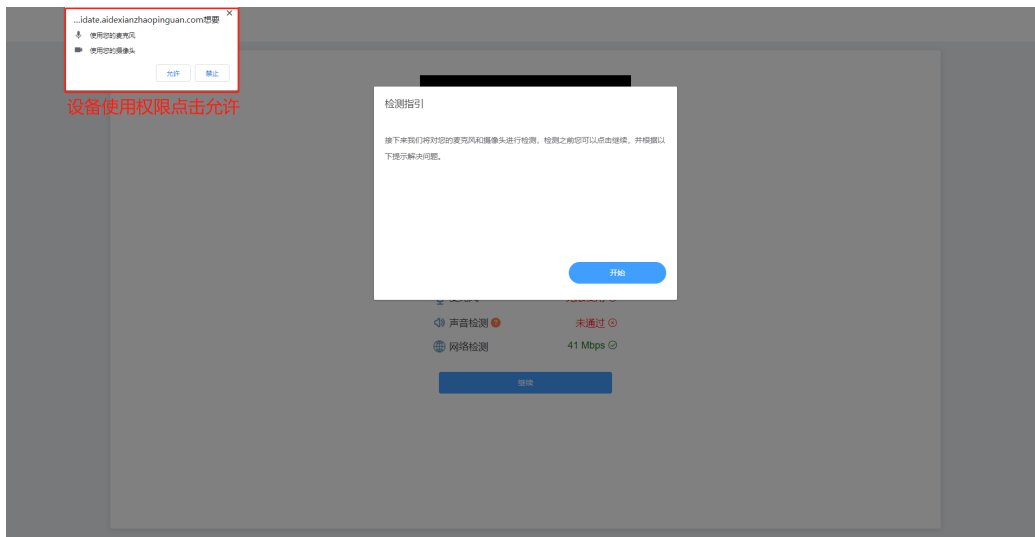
...idate.aidexianzhaopinguan.com想要

使用您的麦克风

使用您的摄像头

允许 禁止

设备使用权限点击允许

检测指引

接下来我们将对您的麦克风和摄像头进行检测，检测之前您可以点击继续，并根据以下提示解决问题。

开始

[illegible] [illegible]

声音检测 未通过

网络检测 41 Mbps

继续